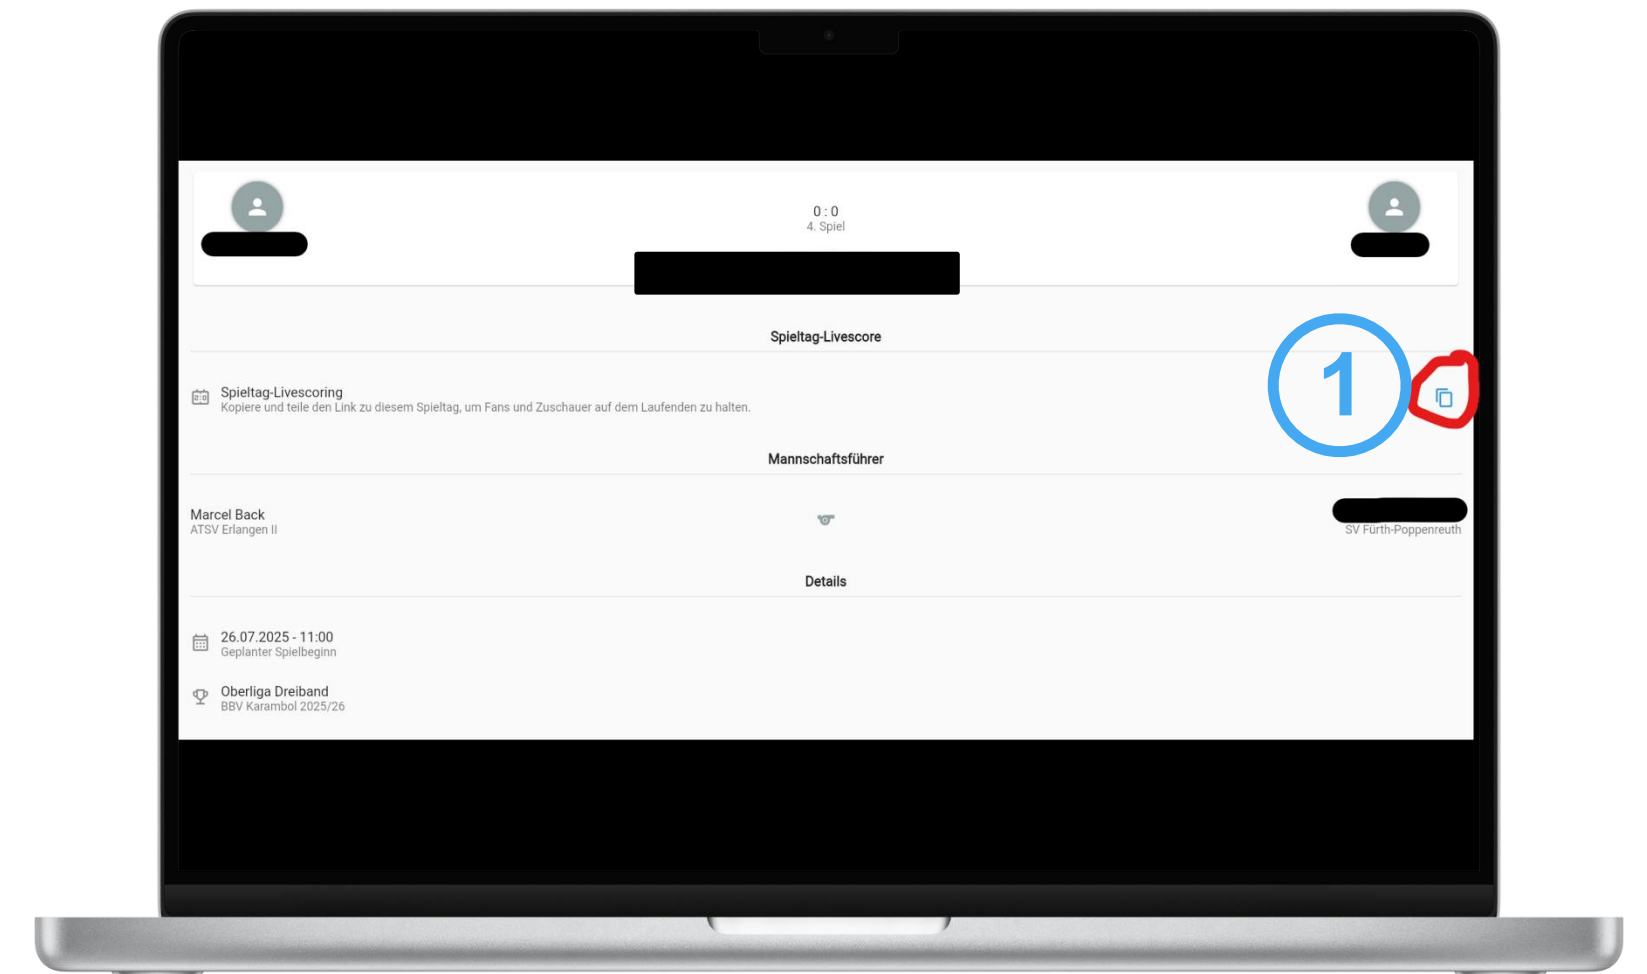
0 : 0
4. Spiel

Spieltag-Livescore

1

Spieltag-Livescoring
Kopiere und teile den Link zu diesem Spieltag, um Fans und Zuschauer auf dem Laufenden zu halten.

Mannschaftsführer

Marcel Back
ATSV Erlangen II

SV Fürth-Poppenreuth

Details

26.07.2025 - 11:00
Geplanter Spielbeginn

Oberliga Dreiband
BBV Karambol 2025/26